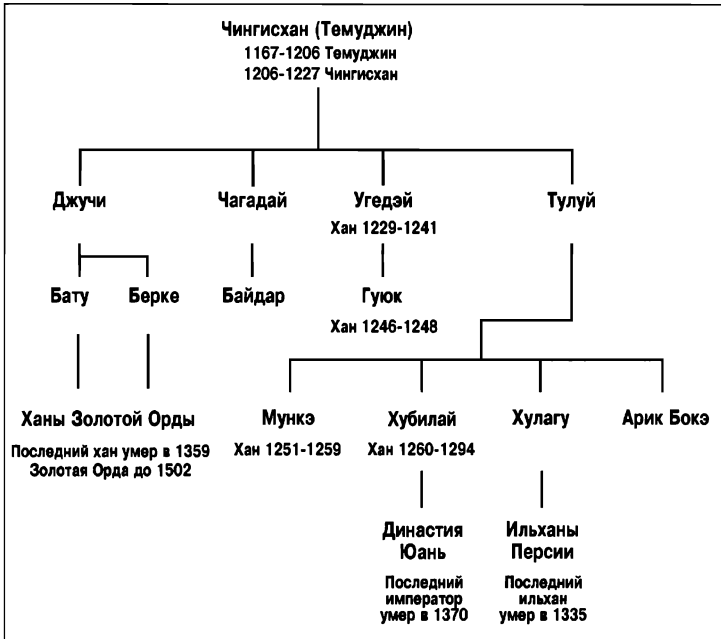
Чингисхан (Темуджин)
1167-1206 Темуджин
1206-1227 Чингисхан

Джучи

Чагадай

Угедэй
Хан 1229-1241

Тулуй

Бату

Берке

Байдар

Гуюк
Хан 1246-1248

Ханы Золотой Орды
Последний хан умер в 1359
Золотая Орда до 1502

Мункэ
Хан 1251-1259

Хубилай
Хан 1260-1294

Хулагу

Арик Бокэ

Династия Юань
Последний император умер в 1370

Ильханы Персии
Последний ильхан умер в 1335